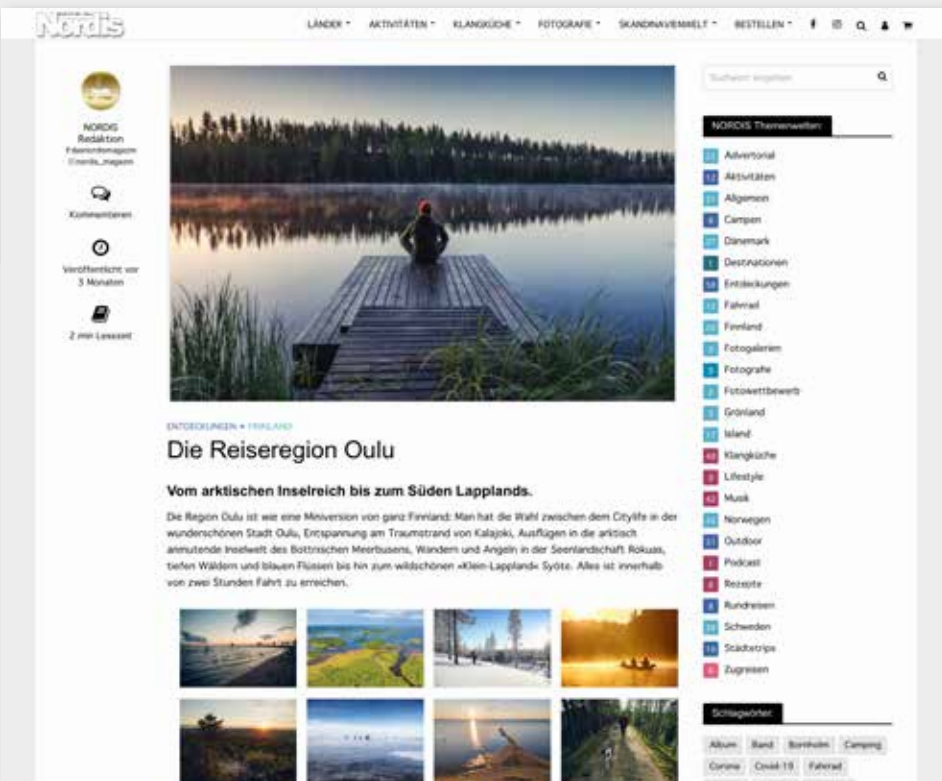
NORDIS

LÄNDER ▾ AKTIVITÄTEN ▾ KLANGKÜCHE ▾ FOTOGRAFIE ▾ SKANDINAVIENWELT ▾ BESTELLEN ▾

NORDIS Redaktion
f/skandinavienmagazin
©nordis_magazin

Kommentieren

Veröffentlicht vor 3 Monaten

2 min Lesezeit

ENTDECKUNGEN • FINNLAND

Die Reiseregion Oulu

Vom arktischen Inselreich bis zum Süden Lapplands.

Die Region Oulu ist wie eine Miniversion von ganz Finnland: Man hat die Wahl zwischen dem Citylife in der wunderschönen Stadt Oulu, Entspannung am Traumstrand von Kalajoki, Ausflügen in die arktisch anmutende Inselwelt des Bottnischen Meerbusens, Wandern und Angeln in der Seenlandschaft Rokua, tiefen Wäldern und blauen Flüssen bis hin zum wildschönen »Klein-Lappland« Syöte. Alles ist innerhalb von zwei Stunden Fahrt zu erreichen.

Suchwort eingeben

NORDIS Themenwelten

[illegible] Advertorial
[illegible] Aktivitäten
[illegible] Allgemein
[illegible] Campen
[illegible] Dänemark
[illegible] Destinationen
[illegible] Entdeckungen
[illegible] Fahrrad
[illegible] Finnland
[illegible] Fotogalerien
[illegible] Fotografie
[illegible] Fotowettbewerb
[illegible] Grönland
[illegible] Island
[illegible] Klangküche
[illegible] Lifestyle
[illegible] Musik
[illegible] Norwegen
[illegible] Outdoor
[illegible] Podcast
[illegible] Rezepte
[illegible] Rundreisen
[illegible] Schweden
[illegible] Städtetrips
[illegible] Zugreisen

Schlagwörter

Album Band Bornholm Camping Corona Covid-19 Fahrrad